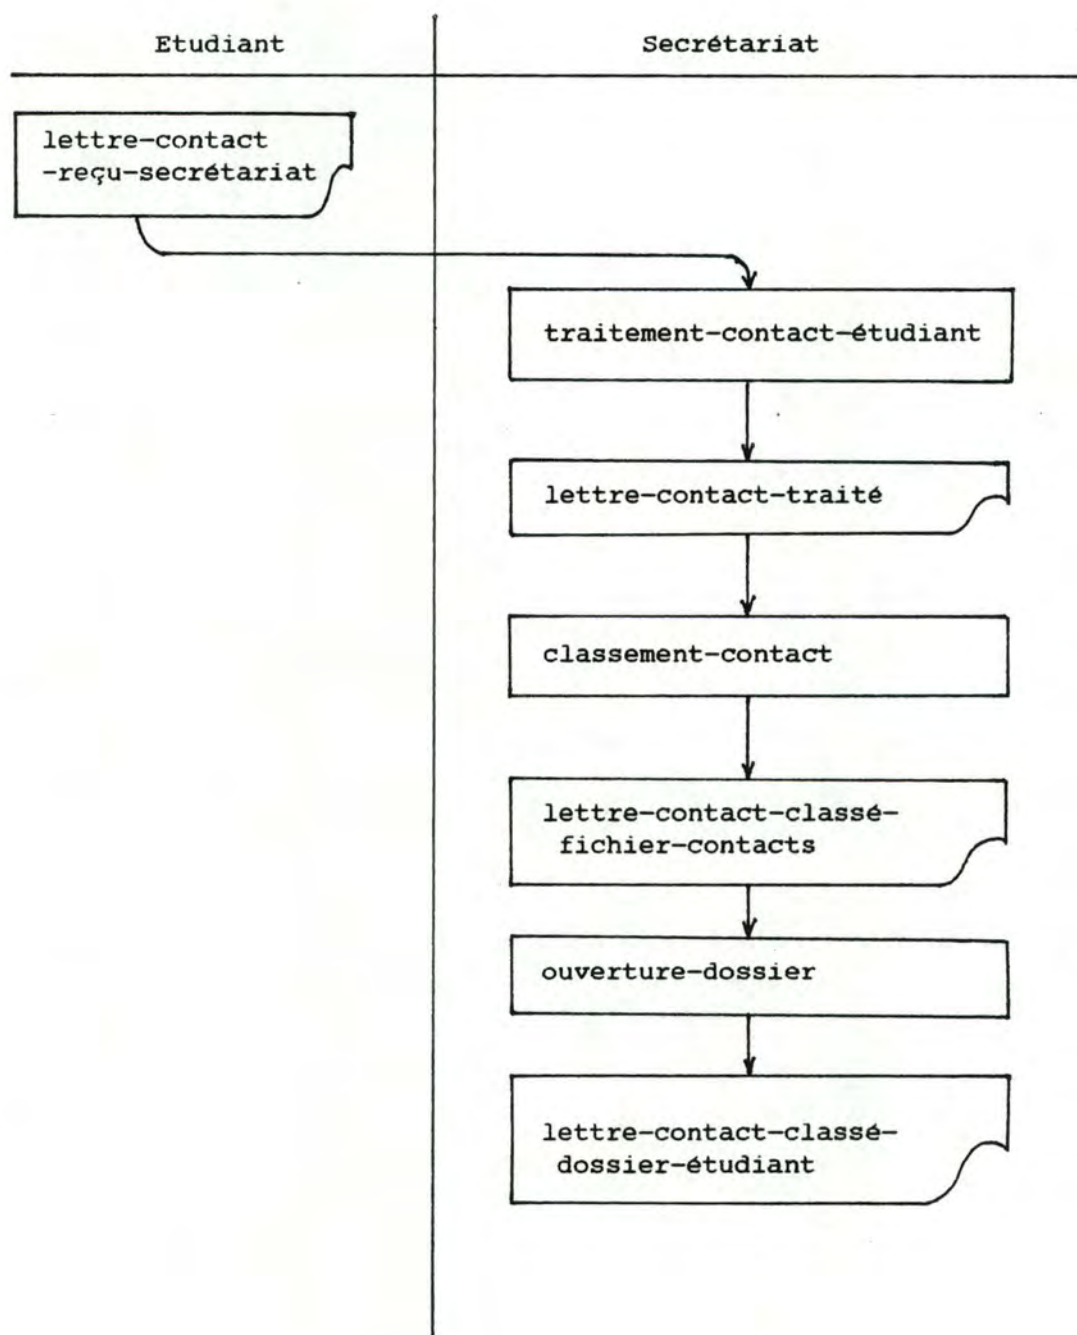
Etudiant

Secrétariat

lettre-contact -reçu-secrétariat

traitement-contact-étudiant

lettre-contact-traité

classement-contact

lettre-contact-classé-fichier-contacts

ouverture-dossier

lettre-contact-classé-dossier-étudiant